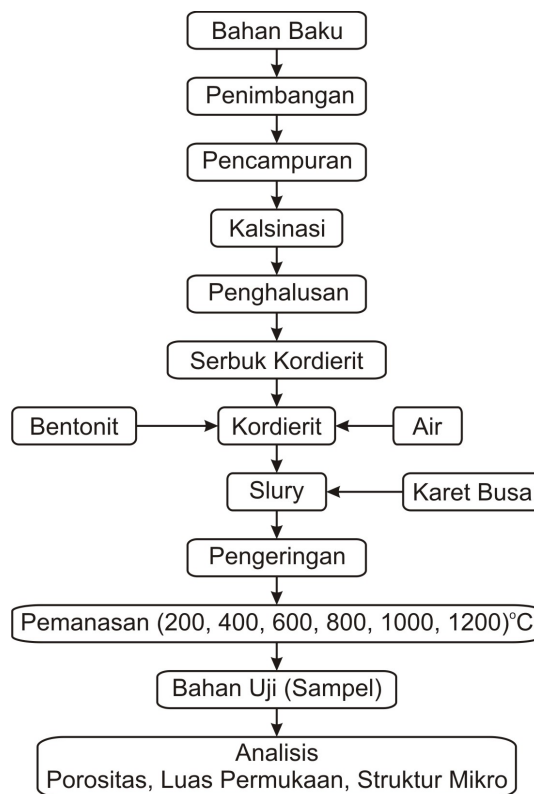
Bahan Baku

Penimbangan

Pencampuran

Kalsinasi

Penghalusan

Serbuk Kordierit

Bentonit

Kordierit

Air

Slury

Karet Busa

Pengeringan

Pemanasan (200, 400, 600, 800, 1000, 1200)$^{\circ}$C

Bahan Uji (Sampel)

Analisis
Porositas, Luas Permukaan, Struktur Mikro